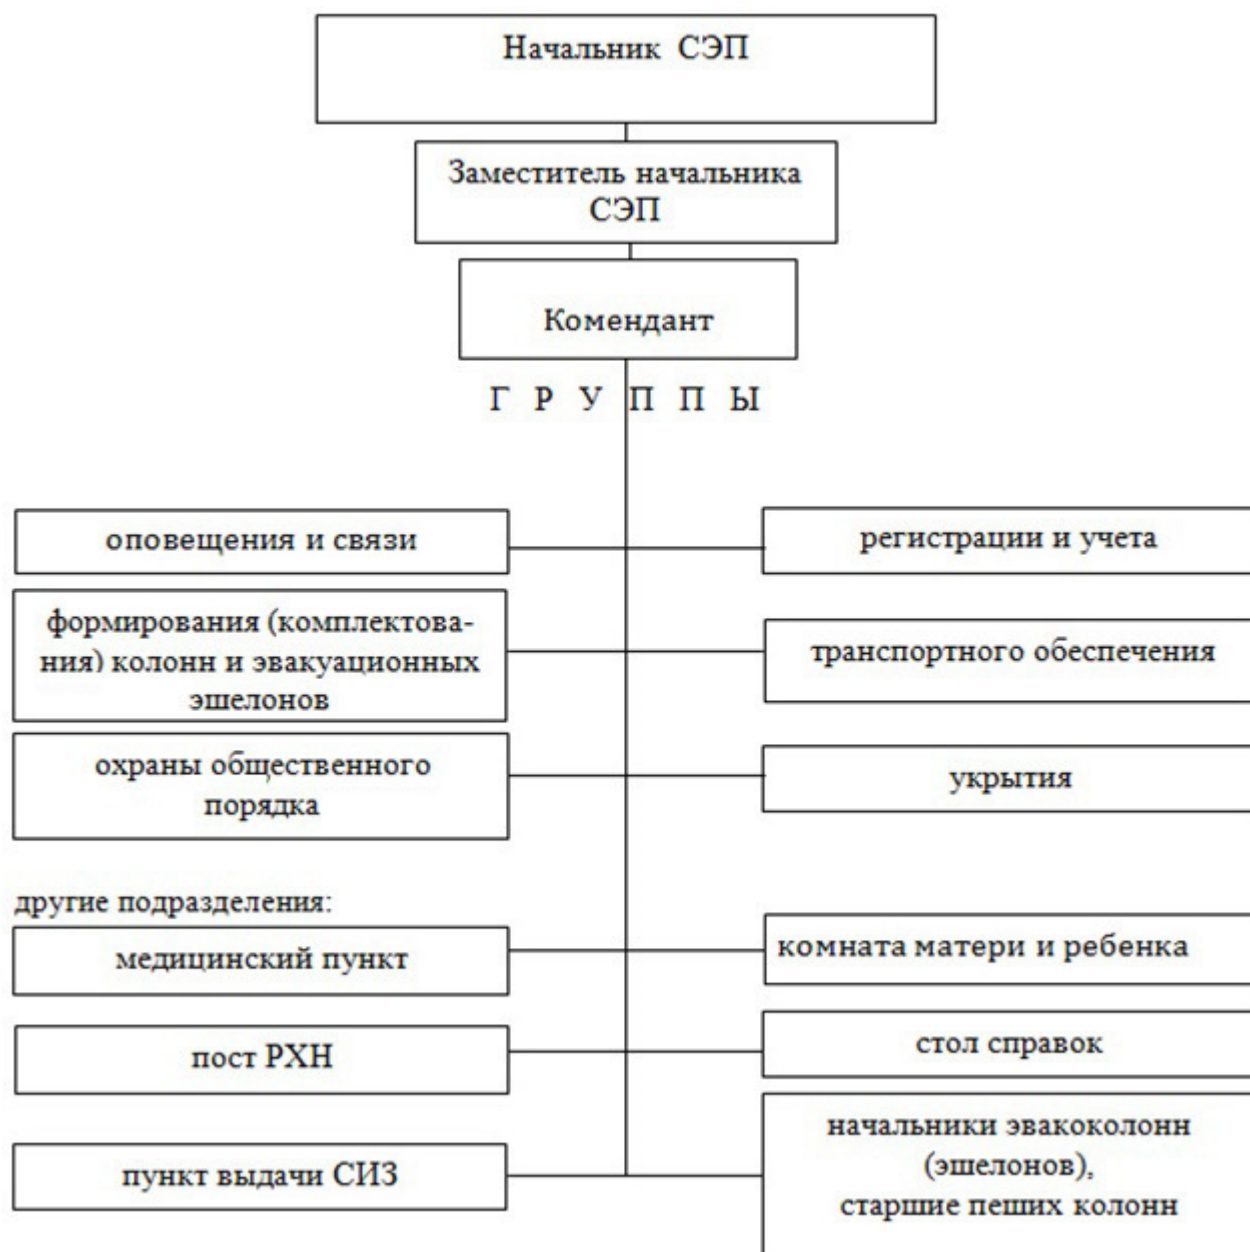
Начальник СЭП

Заместитель начальника СЭП

Комендант

Г Р У П П Ы

оповещения и связи

регистрации и учета

формирования (комплектования) колонн и эвакуационных эшелонов

транспортного обеспечения

охраны общественного порядка

укрытия

другие подразделения:

медицинский пункт

комната матери и ребенка

пост РХН

стол справок

пункт выдачи СИЗ

начальники эвакоколонн (эшелонов), старшие пеших колонн